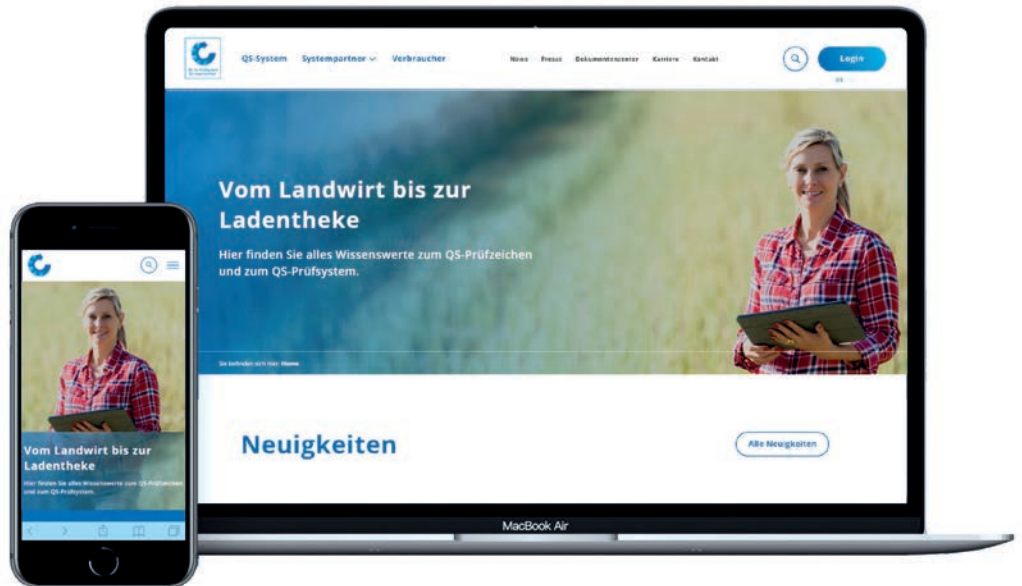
QS-System Systempartner Verbraucher

News Presse Dokumentencenter Karriere Kontakt

Login

Vom Landwirt bis zur Ladentheke

Hier finden Sie alles Wissenswerte zum QS-Prüfzeichen und zum QS-Prüfsystem.

Sie befinden sich hier: Home

Neuigkeiten

Alle Neuigkeiten

MacBook Air

Vom Landwirt bis zur Ladentheke

Hier finden Sie alles Wissenswerte zum QS-Prüfzeichen und zum QS-Prüfsystem.